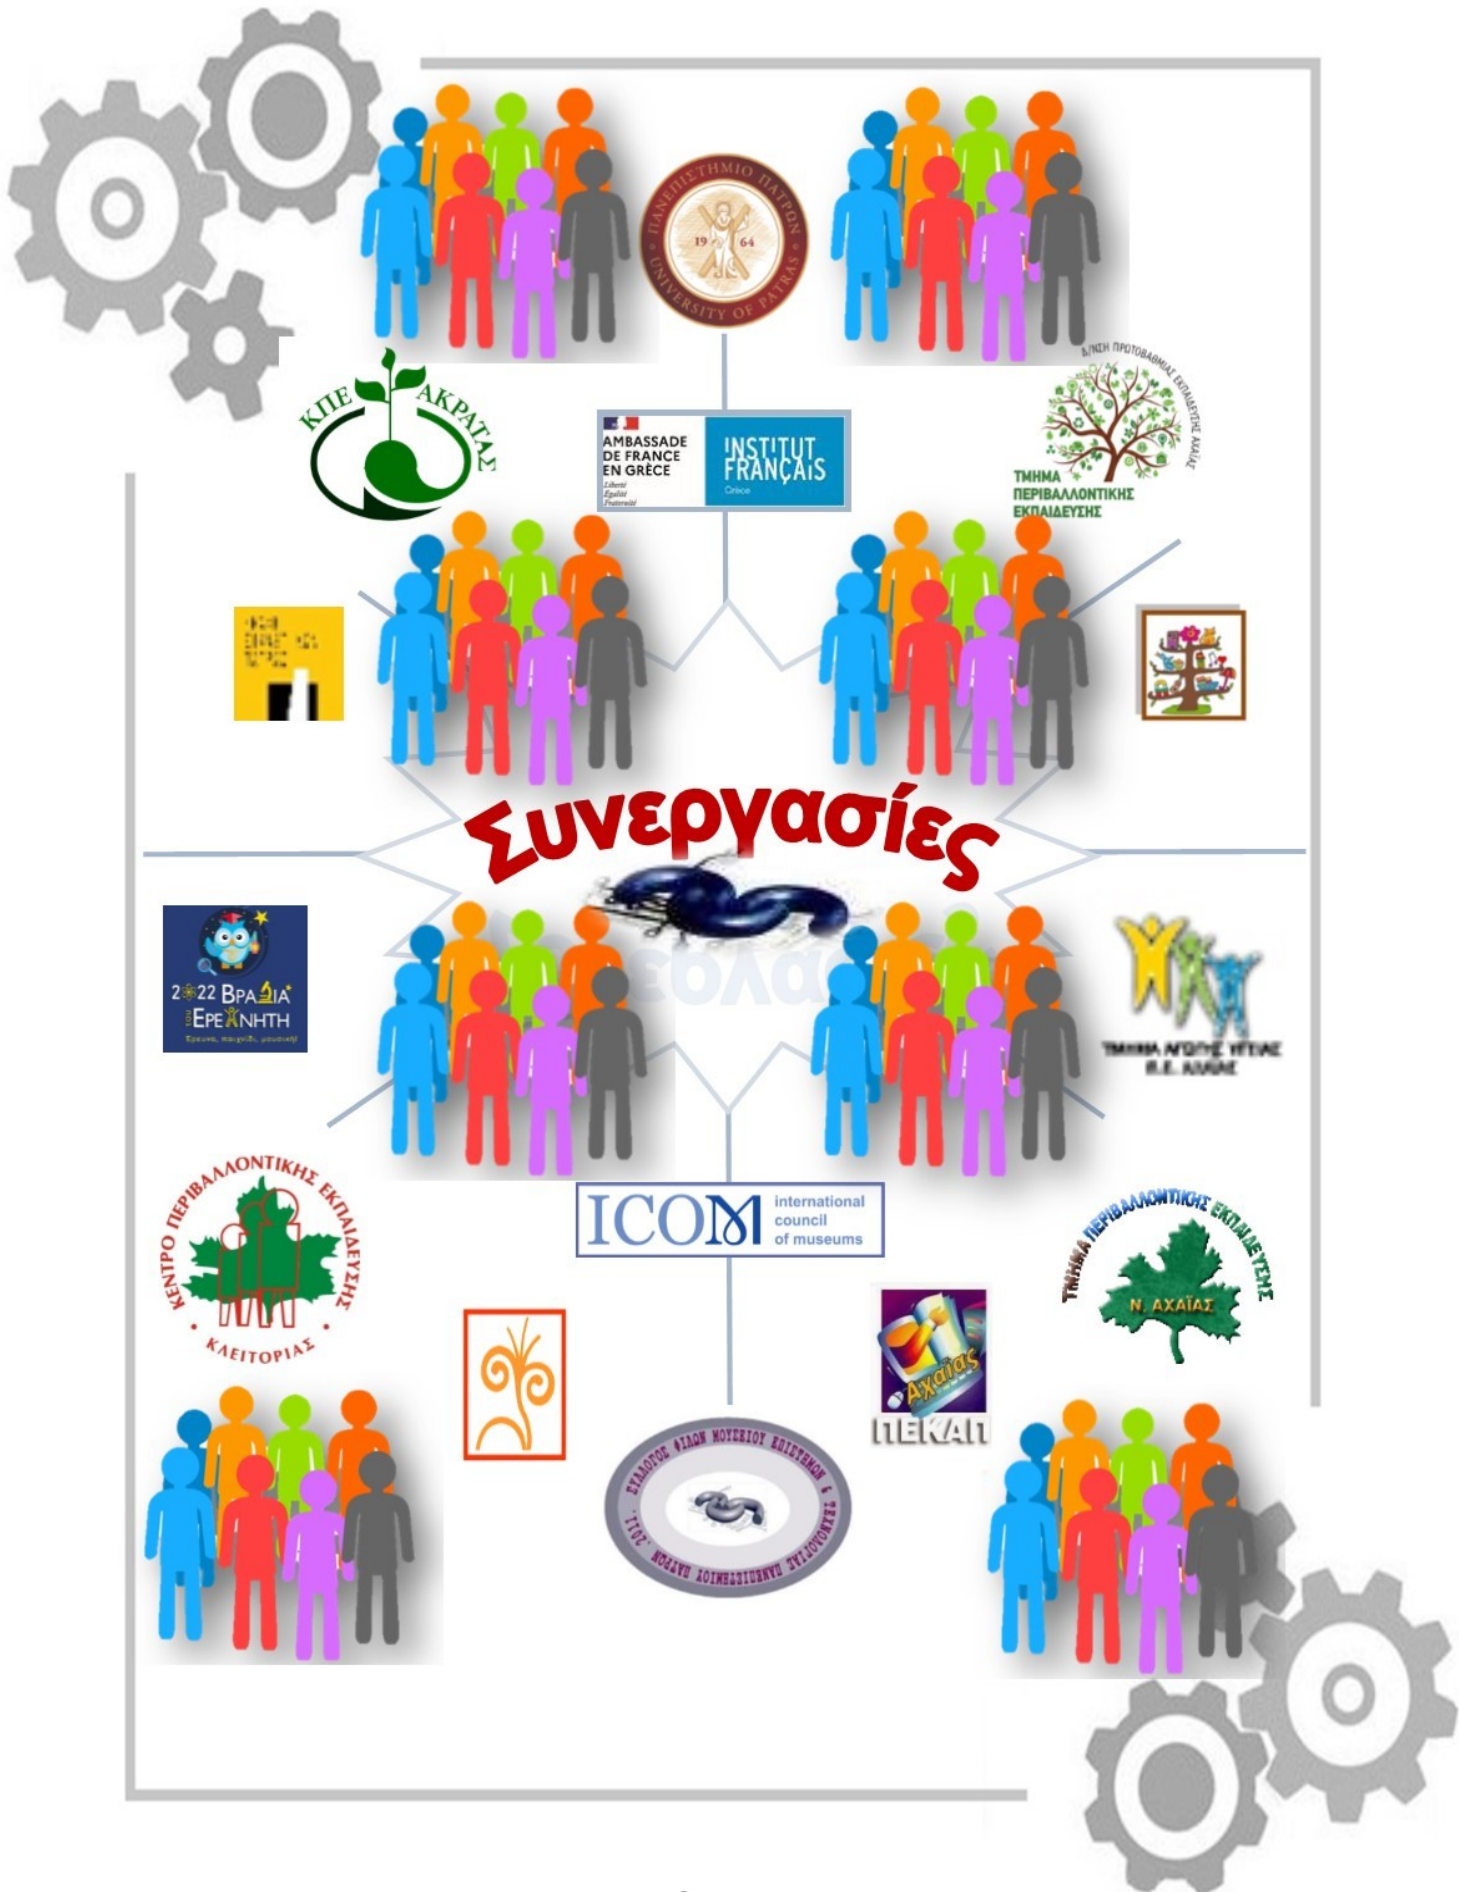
ΠΑΝΕΠΙΣΤΗΜΙΟ ΠΑΤΡΩΝ
19 64
UNIVERSITY OF PATRAS

ΚΠΕ ΑΚΡΑΤΑΣ

AMBASSADE DE FRANCE EN GRÈCE
Liberté Égalité Fraternité

INSTITUT FRANÇAIS
Grèce

Δ/ΝΣΗ ΠΡΩΤΟΒΑΘΜΙΑΣ ΕΚΠΑΙΔΕΥΣΗΣ ΑΧΑΪΑΣ
ΤΜΗΜΑ ΠΕΡΙΒΑΛΛΟΝΤΙΚΗΣ ΕΚΠΑΙΔΕΥΣΗΣ

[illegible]

Συνεργασίες

2022 ΒΡΑΔΙΑ ΤΟΥ ΕΡΕΥΝΗΤΗ
Έρευνα, παιχνίδι, μουσική

ΤΜΗΜΑ ΑΓΩΓΗΣ ΥΓΕΙΑΣ
Π.Ε. ΑΧΑΪΑΣ

ΚΕΝΤΡΟ ΠΕΡΙΒΑΛΛΟΝΤΙΚΗΣ ΕΚΠΑΙΔΕΥΣΗΣ
ΚΛΕΙΤΟΡΙΑΣ

ICOM international council of museums

ΤΜΗΜΑ ΠΕΡΙΒΑΛΛΟΝΤΙΚΗΣ ΕΚΠΑΙΔΕΥΣΗΣ
Ν. ΑΧΑΪΑΣ

Αχαΐας
ΠΕΚΑΠ

ΣΥΛΛΟΓΟΣ ΦΙΛΩΝ ΜΟΥΣΕΙΟΥ ΕΠΙΣΤΗΜΩΝ & ΤΕΧΝΟΛΟΓΙΑΣ ΠΑΝΕΠΙΣΤΗΜΙΟΥ ΠΑΤΡΩΝ
2011